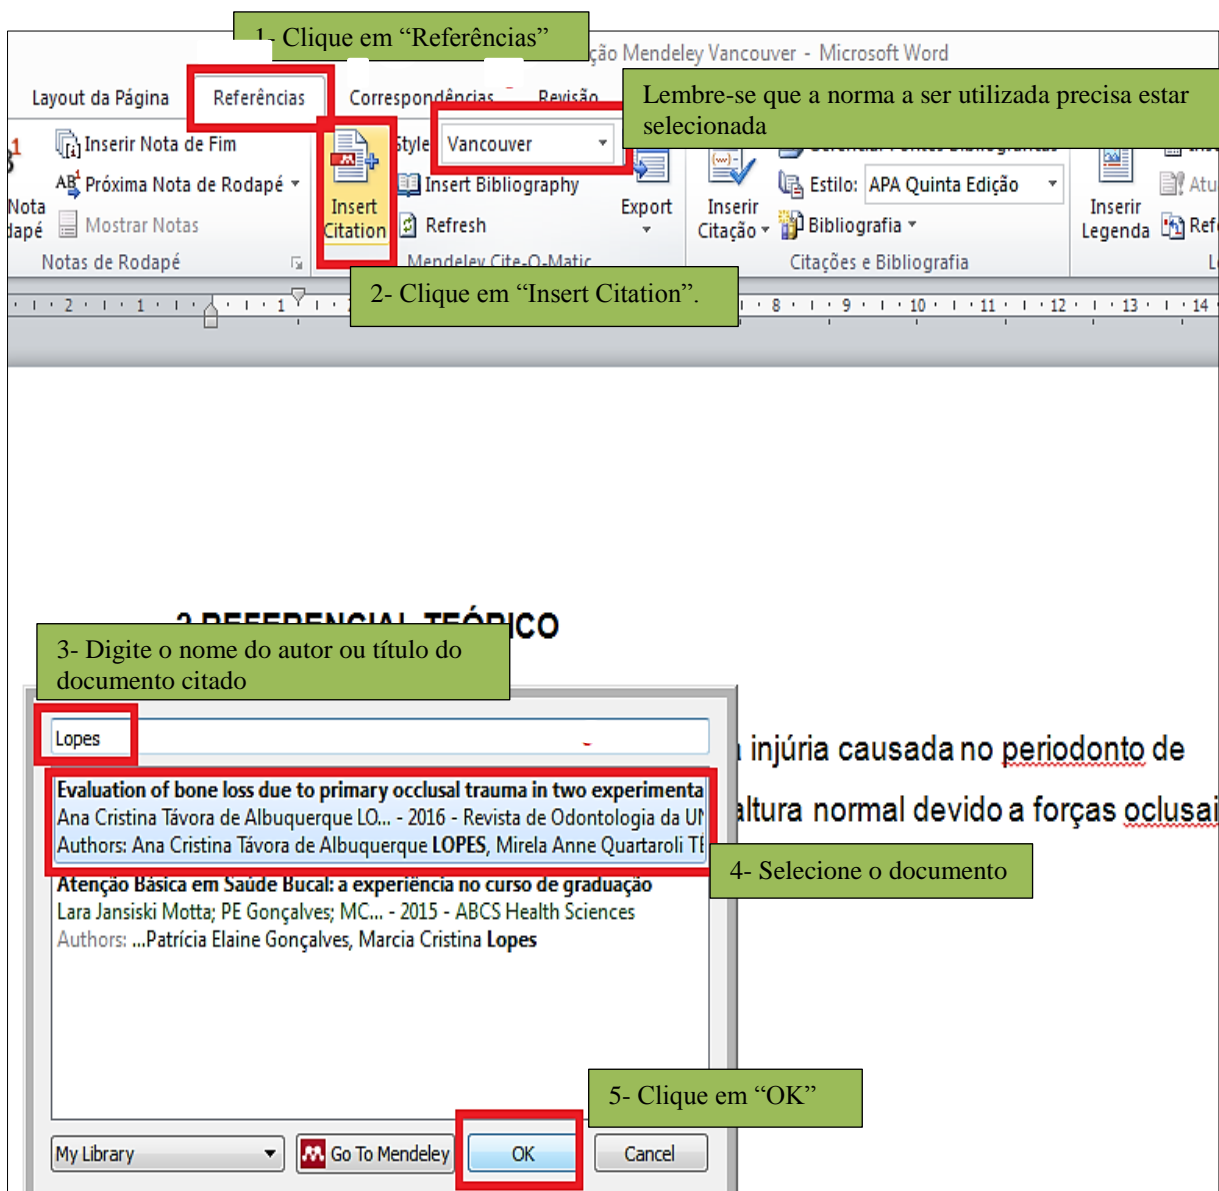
1- Clique em “Referências”

ção Mendeley Vancouver - Microsoft Word

Layout da Página Referências Correspondências Revisão

Lembre-se que a norma a ser utilizada precisa estar selecionada

Inserir Nota de Fim
Próxima Nota de Rodapé
Nota
dapé
Mostrar Notas
Notas de Rodapé

Insert Citation

Style Vancouver
Insert Bibliography
Refresh
Mendeley Cite-O-Matic
Export

Inserir Citação
Estilo: APA Quinta Edição
Bibliografia
Citações e Bibliografia

Inserir Legenda
Atu
Ref

2- Clique em “Insert Citation”.

2 REFERENCIAL TEÓRICO

3- Digite o nome do autor ou título do documento citado

Lopes

injúria causada no periodonto de
altura normal devido a forças oclusai

Evaluation of bone loss due to primary occlusal trauma in two experimenta
Ana Cristina Távora de Albuquerque LO... - 2016 - Revista de Odontologia da UI
Authors: Ana Cristina Távora de Albuquerque LOPES, Mirela Anne Quartaroli Ti

4- Selecione o documento

Atenção Básica em Saúde Bucal: a experiência no curso de graduação
Lara Jansiski Motta; PE Gonçalves; MC... - 2015 - ABCS Health Sciences
Authors: ...Patrícia Elaine Gonçalves, Marcia Cristina Lopes

5- Clique em “OK”

My Library
Go To Mendeley
OK
Cancel